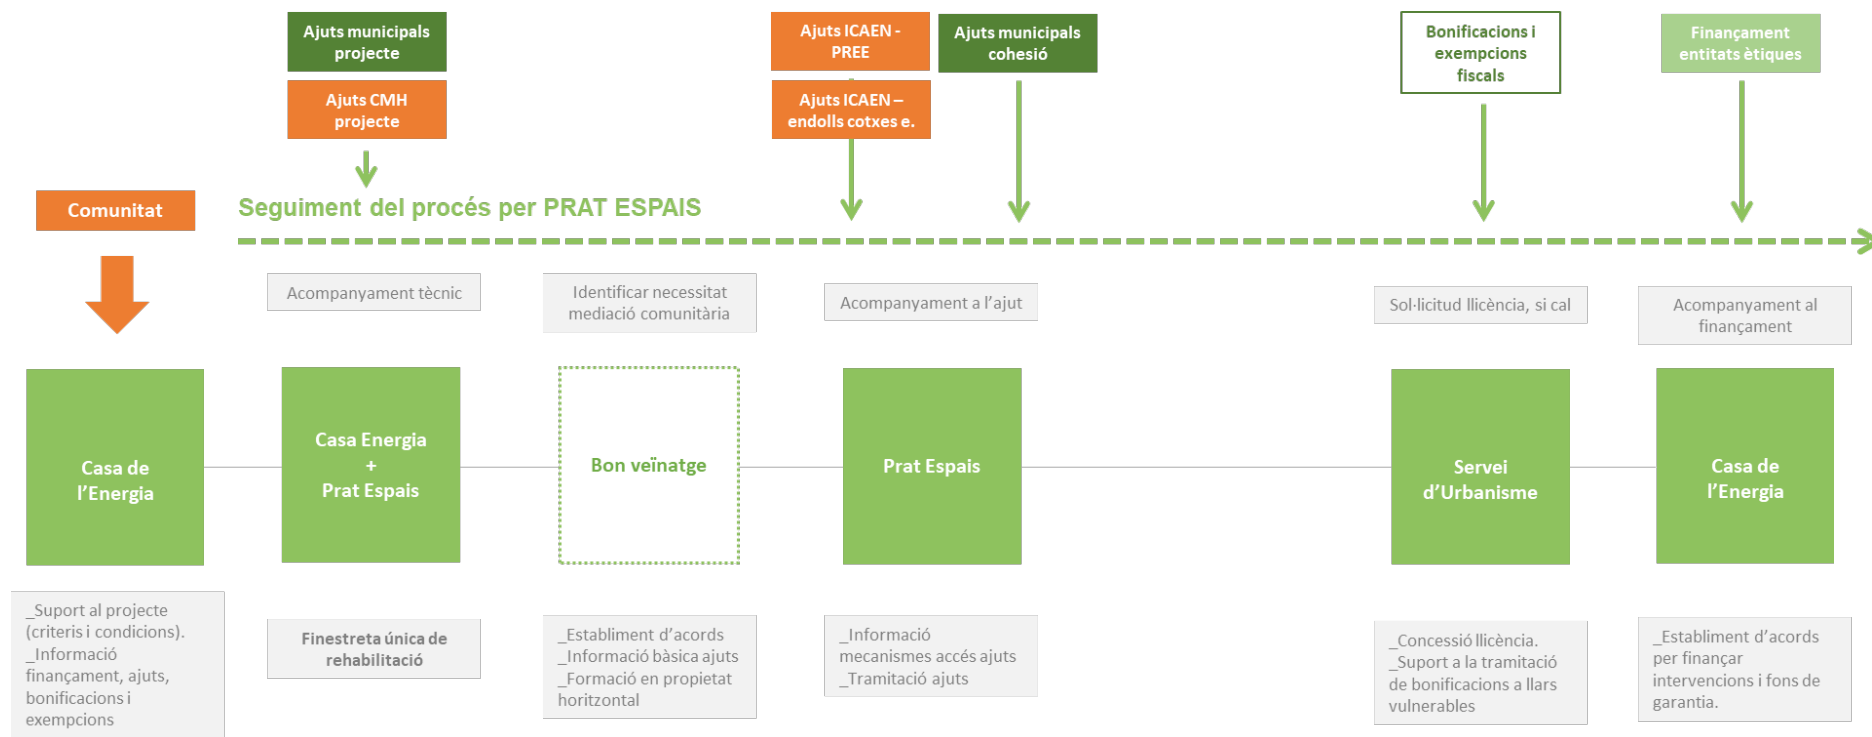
Ajuts municipals projecte

Ajuts CMH projecte

Ajuts ICAEN - PREE

Ajuts ICAEN – endolls cotxes e.

Ajuts municipals cohesió

Bonificacions i exempcions fiscals

Finançament entitats ètiques

Comunitat

Seguiment del procés per PRAT ESPAIS

Acompanyament tècnic

Identificar necessitat mediació comunitària

Acompanyament a l'ajut

Sol·licitud llicència, si cal

Acompanyament al finançament

Casa de l'Energia

Casa Energia + Prat Espais

Bon veïnatge

Prat Espais

Servei d'Urbanisme

Casa de l'Energia

_Suport al projecte (criteris i condicions). _Informació finançament, ajuts, bonificacions i exempcions

Finestreta única de rehabilitació

_Establiment d'acords _Informació bàsica ajuts _Formació en propietat horitzontal

_Informació mecanismes accés ajuts _Tramitació ajuts

_Concessió llicència. _Suport a la tramitació de bonificacions a llars vulnerables

_Establiment d'acords per finançar intervencions i fons de garantia.